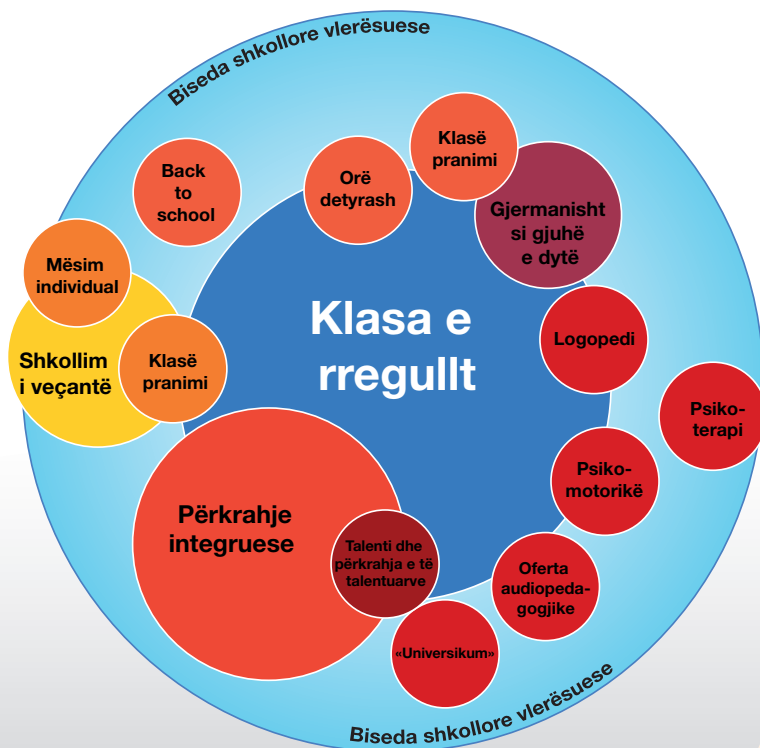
Biseda shkollore vlerësuese

Back to school

Orë detyrash

Klasë pranimi

Gjermanisht si gjuhë e dytë

Mësim individual

Shkollim i veçantë

Klasë pranimi

Klasa e rregullt

Logopedi

Psikoterapi

Psikomotorikë

Përkrahje integruese

Talenti dhe përkrahja e të talentuarve

Oferta audiopedagogjike

«Universikum»

Biseda shkollore vlerësuese